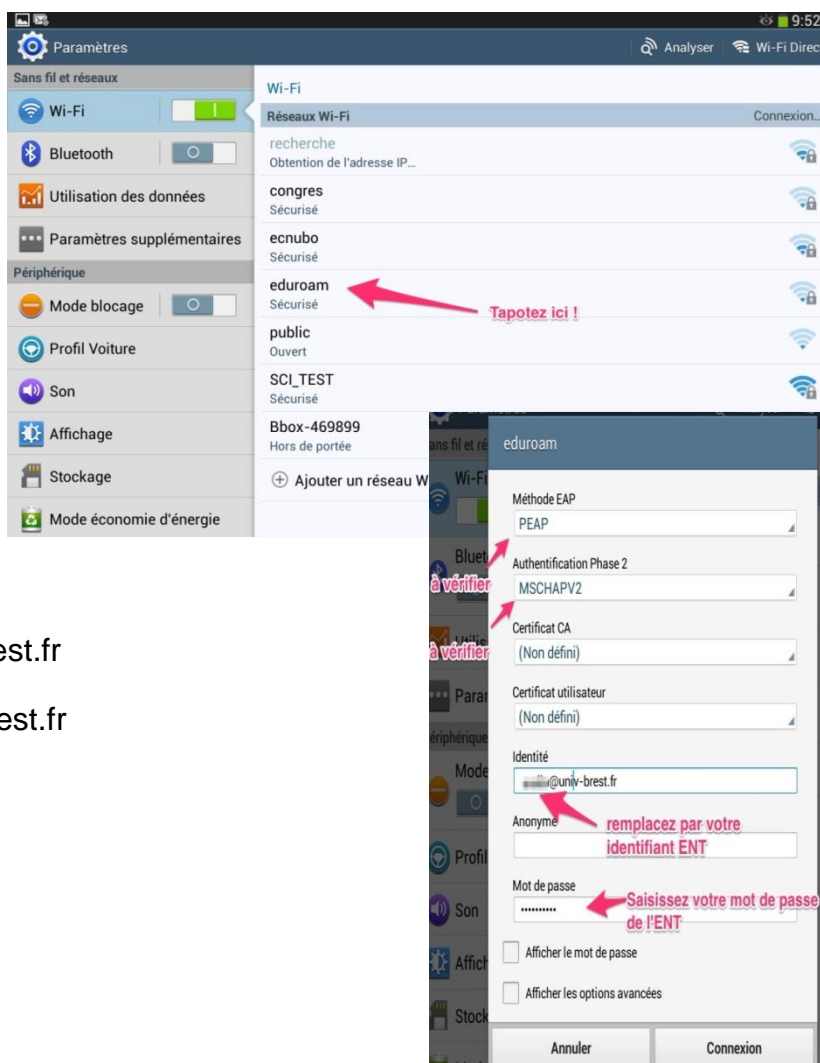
9:52

Paramètres

Analyser Wi-Fi Direc

Sans fil et réseaux

Wi-Fi

Bluetooth

Utilisation des données

Paramètres supplémentaires

Périphérique

Mode blocage

Profil Voiture

Son

Affichage

Stockage

Mode économie d'énergie

Wi-Fi

Réseaux Wi-Fi

Connexion...

recherche
Obtention de l'adresse IP...

congres
Sécurisé

ecnubo
Sécurisé

eduroam
Sécurisé

Tapotez ici !

public
Ouvert

SCI_TEST
Sécurisé

Bbox-469899
Hors de portée

Ajouter un réseau W

est.fr

est.fr

eduroam

Méthode EAP
PEAP

à vérifier

Authentification Phase 2
MSCHAPV2

à vérifier

Certificat CA
(Non défini)

Certificat utilisateur
(Non défini)

Identité
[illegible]@univ-brest.fr

remplacez par votre identifiant ENT

Anonyme

Mot de passe
..........

Saisissez votre mot de passe de l'ENT

Afficher le mot de passe

Afficher les options avancées

Annuler

Connexion